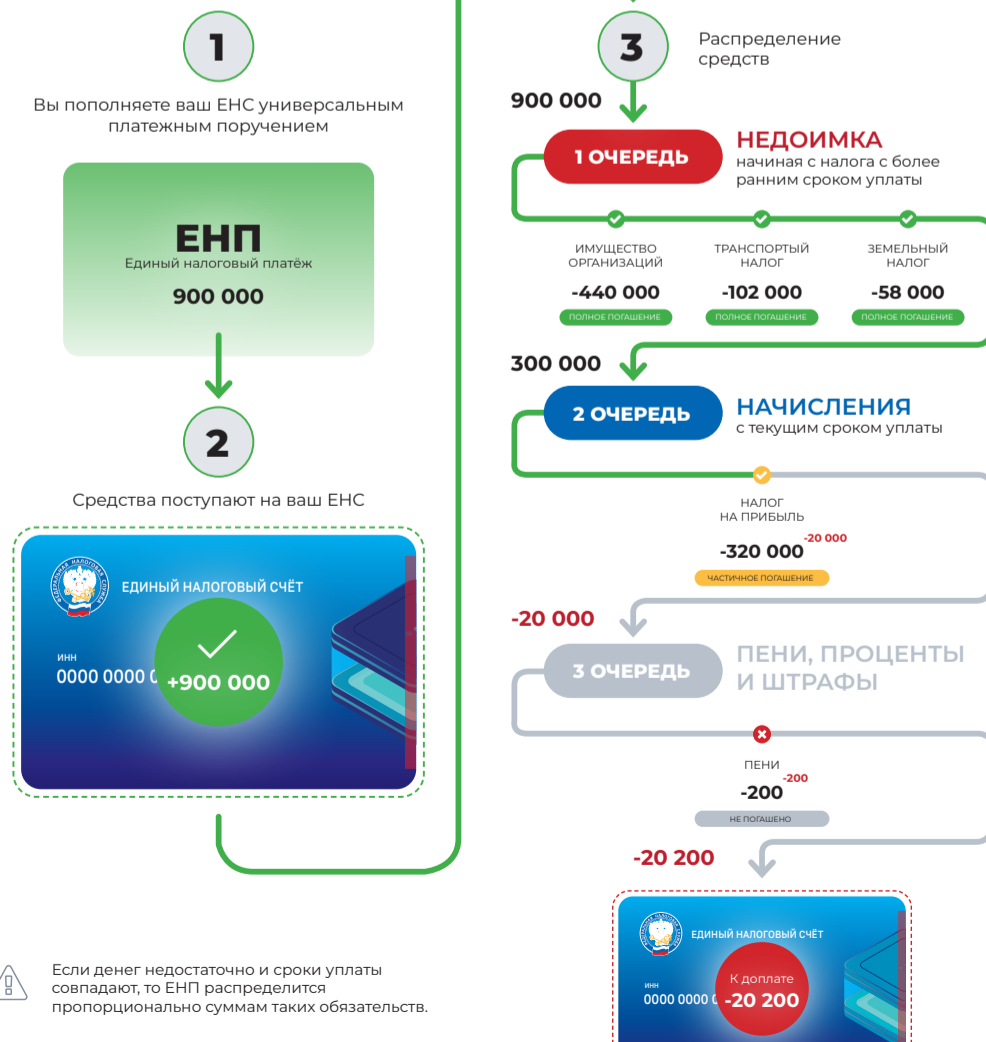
1

Вы пополняете ваш ЕНС универсальным платежным поручением

ЕНП
Единый налоговый платёж
900 000

2

Средства поступают на ваш ЕНС

ЕДИНЫЙ НАЛОГОВЫЙ СЧЁТ
ИНН
0000 0000 0
+900 000

Если денег недостаточно и сроки уплаты совпадают, то ЕНП распределится пропорционально суммам таких обязательств.

3
Распределение средств

900 000

1 ОЧЕРЕДЬ
НЕДОИМКА
начиная с налога с более ранним сроком уплаты

ИМУЩЕСТВО ОРГАНИЗАЦИЙ
-440 000
ПОЛНОЕ ПОГАШЕНИЕ

ТРАНСПОРТНЫЙ НАЛОГ
-102 000
ПОЛНОЕ ПОГАШЕНИЕ

ЗЕМЕЛЬНЫЙ НАЛОГ
-58 000
ПОЛНОЕ ПОГАШЕНИЕ

300 000

2 ОЧЕРЕДЬ
НАЧИСЛЕНИЯ
с текущим сроком уплаты

НАЛОГ НА ПРИБЫЛЬ
-320 000 -20 000
ЧАСТИЧНОЕ ПОГАШЕНИЕ

-20 000

3 ОЧЕРЕДЬ
ПЕНИ, ПРОЦЕНТЫ И ШТРАФЫ

ПЕНИ
-200 -200
НЕ ПОГАШЕНО

-20 200

ЕДИНЫЙ НАЛОГОВЫЙ СЧЁТ
ИНН
0000 0000 (
К доплате
-20 200